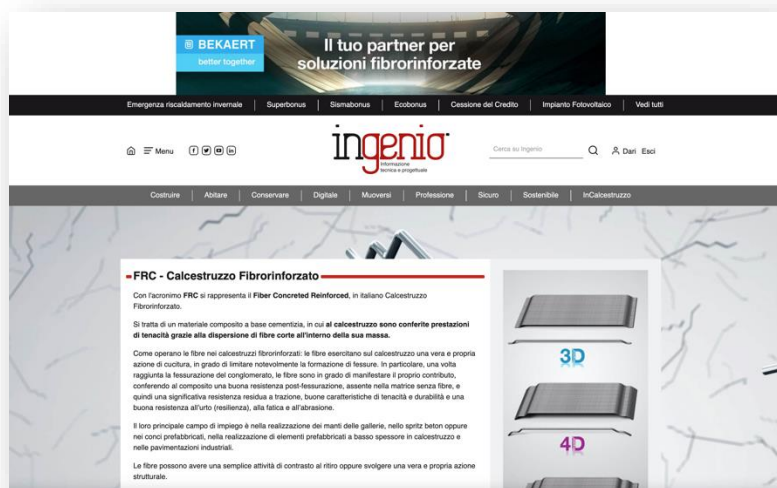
BEKAERT
better together
Il tuo partner per soluzioni fibrorinforzate

Emergenza riscaldamento invernale | Superbonus | Sismabonus | Ecobonus | Cessione del Credito | Impianto Fotovoltaico | Vedi tutti

Menu

ingenio
Informazione tecnica e progettuale

Cerca su Ingenio

Dari Esci

Costruire | Abitare | Conservare | Digitale | Muoversi | Professione | Sicuro | Sostenibile | InCalcestruzzo

FRC - Calcestruzzo Fibrorinforzato

Con l'acronimo **FRC** si rappresenta il **Fiber Concreted Reinforced**, in italiano Calcestruzzo Fibrorinforzato.

Si tratta di un materiale composito a base cementizia, in cui **al calcestruzzo sono conferite prestazioni di tenacità grazie alla dispersione di fibre corte all'interno della sua massa.**

Come operano le fibre nei calcestruzzi fibrorinforzati: le fibre esercitano sul calcestruzzo una vera e propria azione di cucitura, in grado di limitare notevolmente la formazione di fessure. In particolare, una volta raggiunta la fessurazione del conglomerato, le fibre sono in grado di manifestare il proprio contributo, conferendo al composito una buona resistenza post-fessurazione, assente nella matrice senza fibre, e quindi una significativa resistenza residua a trazione, buone caratteristiche di tenacità e durabilità e una buona resistenza all'urto (resilienza), alla fatica e all'abrasione.

Il loro principale campo di impiego è nella realizzazione dei manti delle gallerie, nello spritz beton oppure nei conci prefabbricati, nella realizzazione di elementi prefabbricati a basso spessore in calcestruzzo e nelle pavimentazioni industriali.

Le fibre possono avere una semplice attività di contrasto al ritiro oppure svolgere una vera e propria azione strutturale.

3D

4D